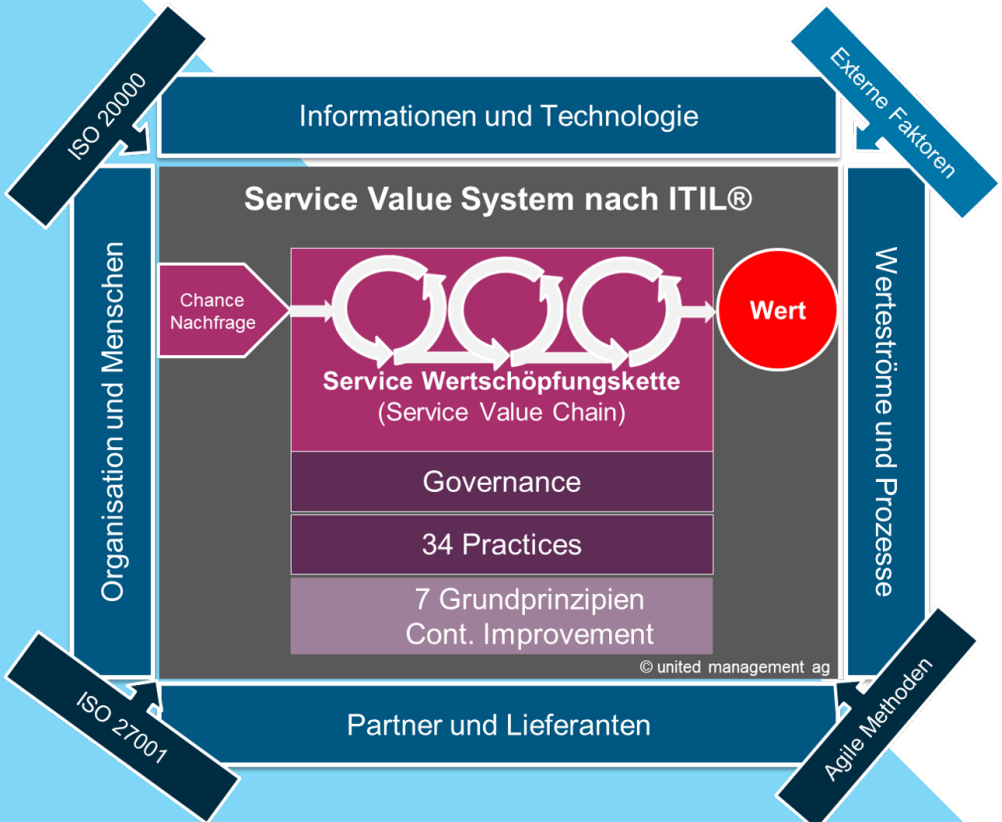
ISO 20000

Informationen und Technologie

Externe Faktoren

Service Value System nach ITIL®

Organisation und Menschen

Chance Nachfrage

Wert

Werteströme und Prozesse

Service Wertschöpfungskette
(Service Value Chain)

Governance

34 Practices

7 Grundprinzipien
Cont. Improvement

© united management ag

ISO 27001

Partner und Lieferanten

Agile Methoden